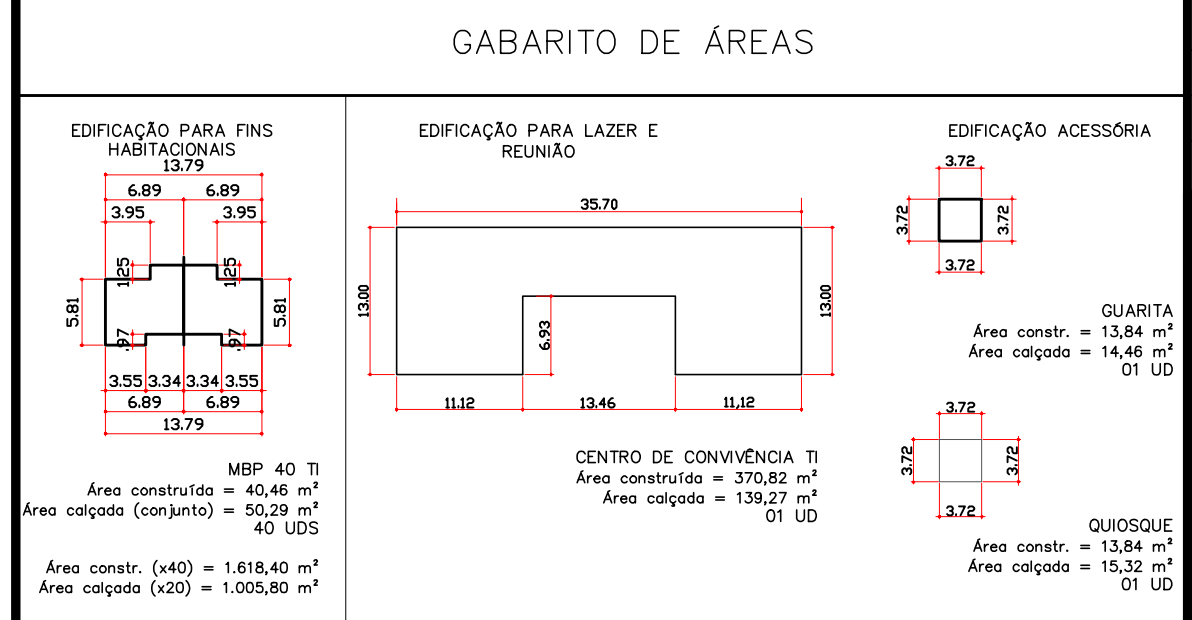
GABARITO DE ÁREAS

EDIFICAÇÃO PARA FINS HABITACIONAIS

13.79
6.89 6.89
3.95 3.95
1.25 1.25
5.81 5.81
.97 .97
3.55 3.34 3.34 3.55
6.89 6.89
13.79

MBP 40 TI
Área construída = 40,46 m²
Área calçada (conjunto) = 50,29 m²
40 UDS

Área constr. (x40) = 1.618,40 m²
Área calçada (x20) = 1.005,80 m²

EDIFICAÇÃO PARA LAZER E REUNIÃO

35.70
13.00 13.00
6.93
11.12 13.46 11,12

CENTRO DE CONVIVÊNCIA TI
Área construída = 370,82 m²
Área calçada = 139,27 m²
01 UD

EDIFICAÇÃO ACESSÓRIA

3.72
3.72 3.72
3.72

GUARITA
Área constr. = 13,84 m²
Área calçada = 14,46 m²
01 UD

3.72
3.72 3.72
3.72

QUIOSQUE
Área constr. = 13,84 m²
Área calçada = 15,32 m²
01 UD